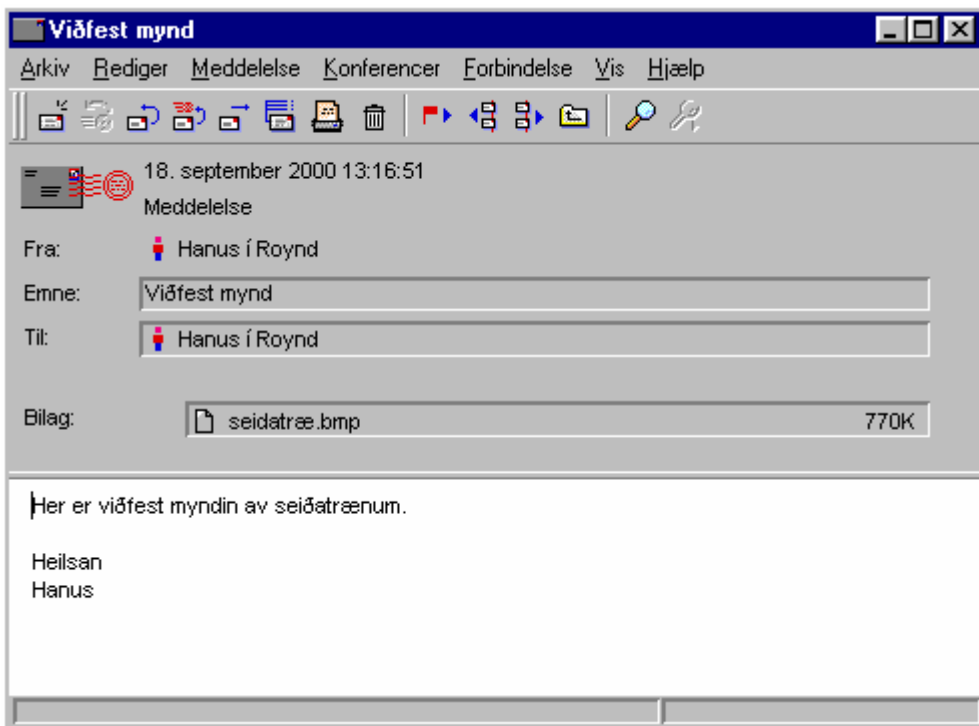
Viðfest mynd

Arkiv Rediger Meddelelse Konferencer Forbindelse Vis Hjælp

18. september 2000 13:16:51
Meddelelse

Fra: Hanus í Roynd

Emne: Viðfest mynd

Til: Hanus í Roynd

Bilag: seidatræ.bmp 770K

Her er viðfest myndin av seiðatrænum.

Heilsan
Hanus